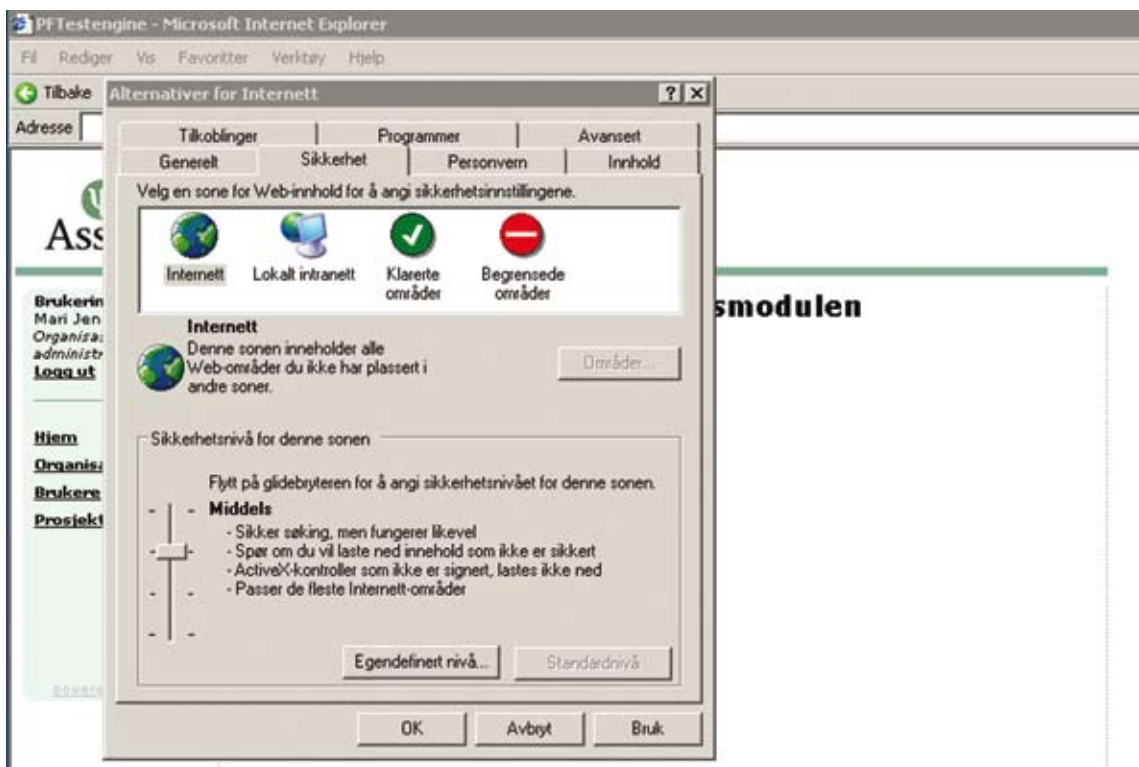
PFTestengine - Microsoft Internet Explorer

Fil Rediger Vis Favoritter Verktøy Hjelp

Tilbake

Adresse

Ass

Brukerin
Mari Jen
Organisa
administr
Logg ut

Hjem
Organisa
Brukere
Prosjekt

smodulen

Alternativer for Internett

?

Tilkoblinger | Programmer | Avansert
Generelt | Sikkerhet | Personvern | Innhold

Velg en sone for Web-innhold for å angi sikkerhetsinnstillingene.

Internett | Lokalt intranett | Klarerte områder | Begrensede områder

Internett
Denne sonen inneholder alle Web-områder du ikke har plassert i andre soner.

Områder...

Sikkerhetsnivå for denne sonen

Flytt på glidebryteren for å angi sikkerhetsnivået for denne sonen.

Middels
- Sikker søking, men fungerer likevel
- Spør om du vil laste ned innhold som ikke er sikkert
- ActiveX-kontroller som ikke er signert, lastes ikke ned
- Passer de fleste Internett-områder

Egendefinert nivå... | Standardnivå

OK | Avbryt | Bruk